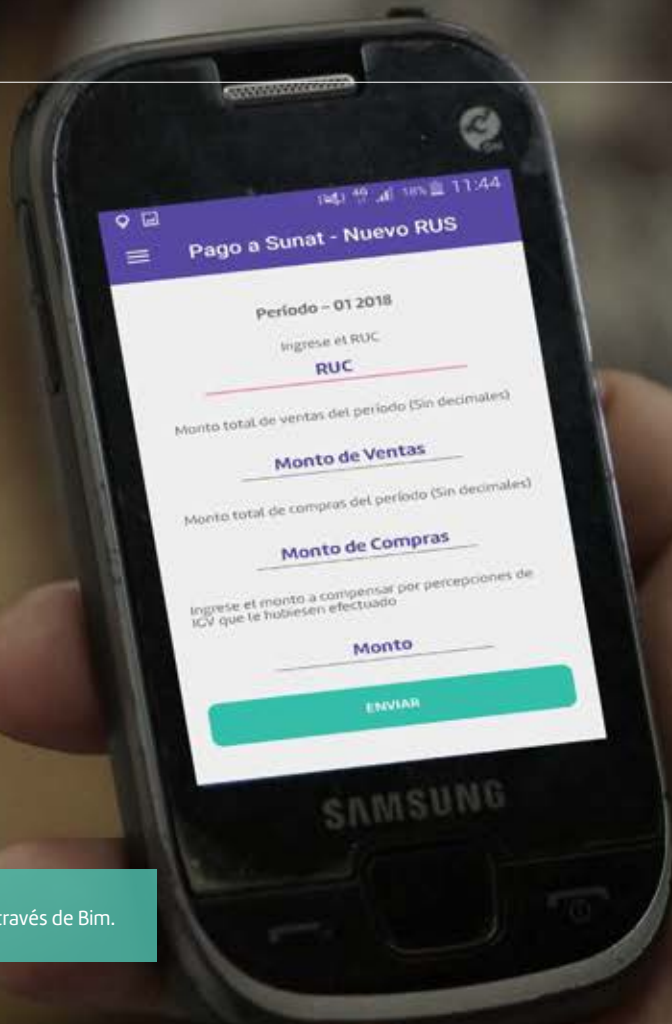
11:44

Pago a Sunat - Nuevo RUS

Período – 01 2018

Ingrese el RUC

RUC

Monto total de ventas del período (Sin decimales)

Monto de Ventas

Monto total de compras del período (Sin decimales)

Monto de Compras

Ingrese el monto a compensar por percepciones de IGV que le hubiesen efectuado

Monto

ENVIAR

SAMSUNG

través de Bim.